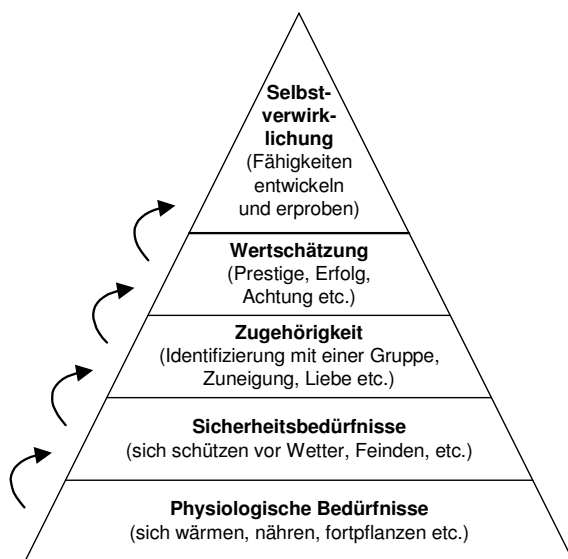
Selbstverwirklichung
(Fähigkeiten entwickeln und erproben)

Wertschätzung
(Prestige, Erfolg, Achtung etc.)

Zugehörigkeit
(Identifizierung mit einer Gruppe, Zuneigung, Liebe etc.)

Sicherheitsbedürfnisse
(sich schützen vor Wetter, Feinden, etc.)

Physiologische Bedürfnisse
(sich wärmen, nähren, fortpflanzen etc.)